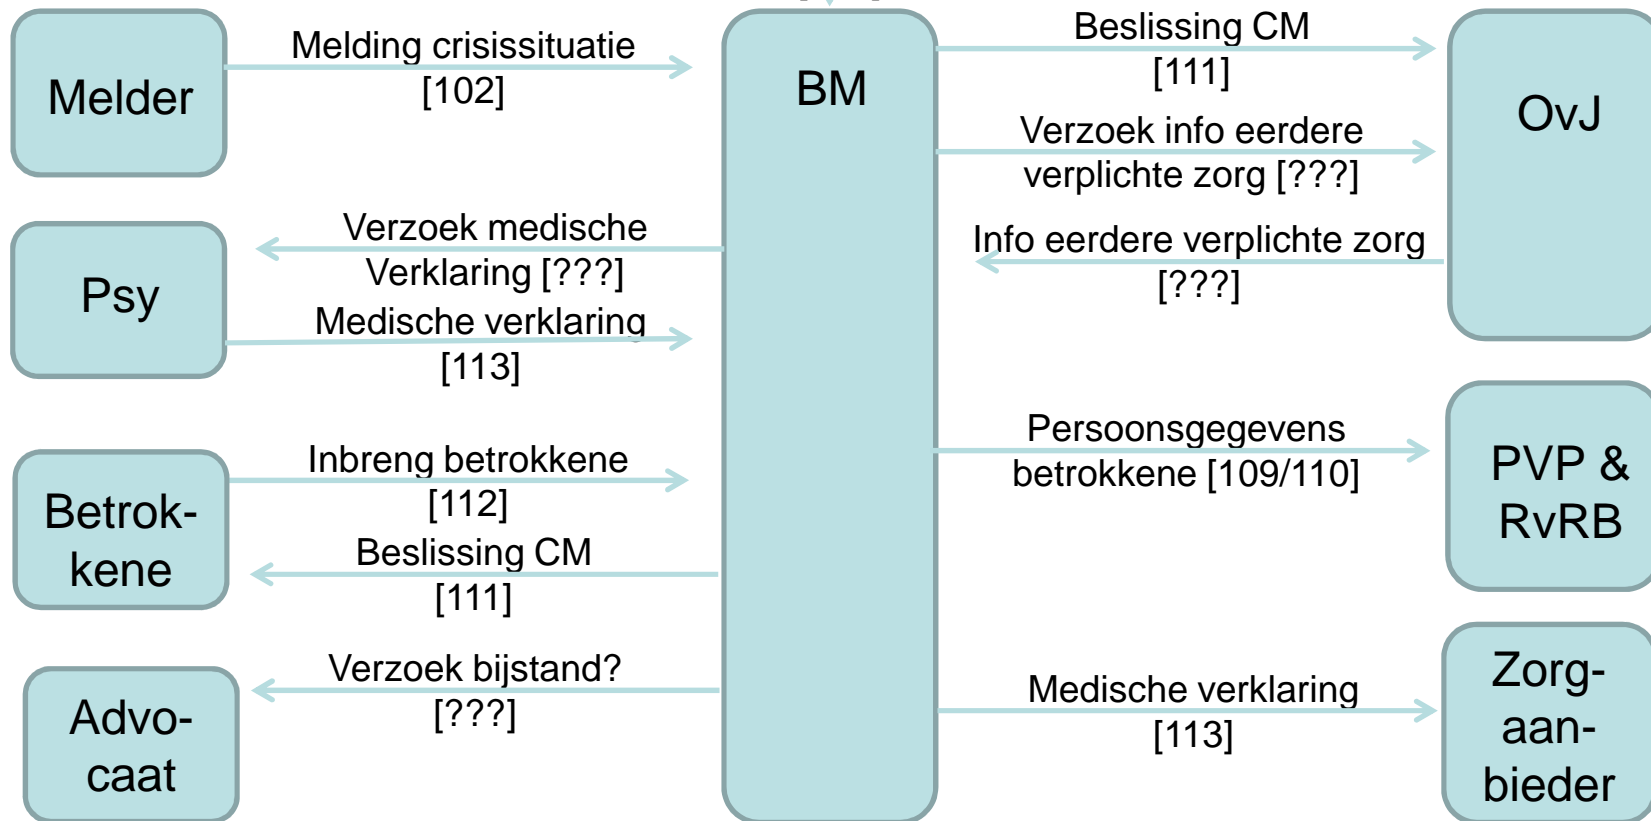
Melder

Melding crisissituatie [102]

BM

Beslissing CM [111]

OvJ

Verzoek info eerdere verplichte zorg [???]

Psy

Verzoek medische Verklaring [???]

Info eerdere verplichte zorg [???]

Medische verklaring [113]

Betrokkene

Inbreng betrokkene [112]

Persoonsgegevens betrokkene [109/110]

PVP & RvRB

Beslissing CM [111]

Advocaat

Verzoek bijstand? [???]

Medische verklaring [113]

Zorgaanbieder